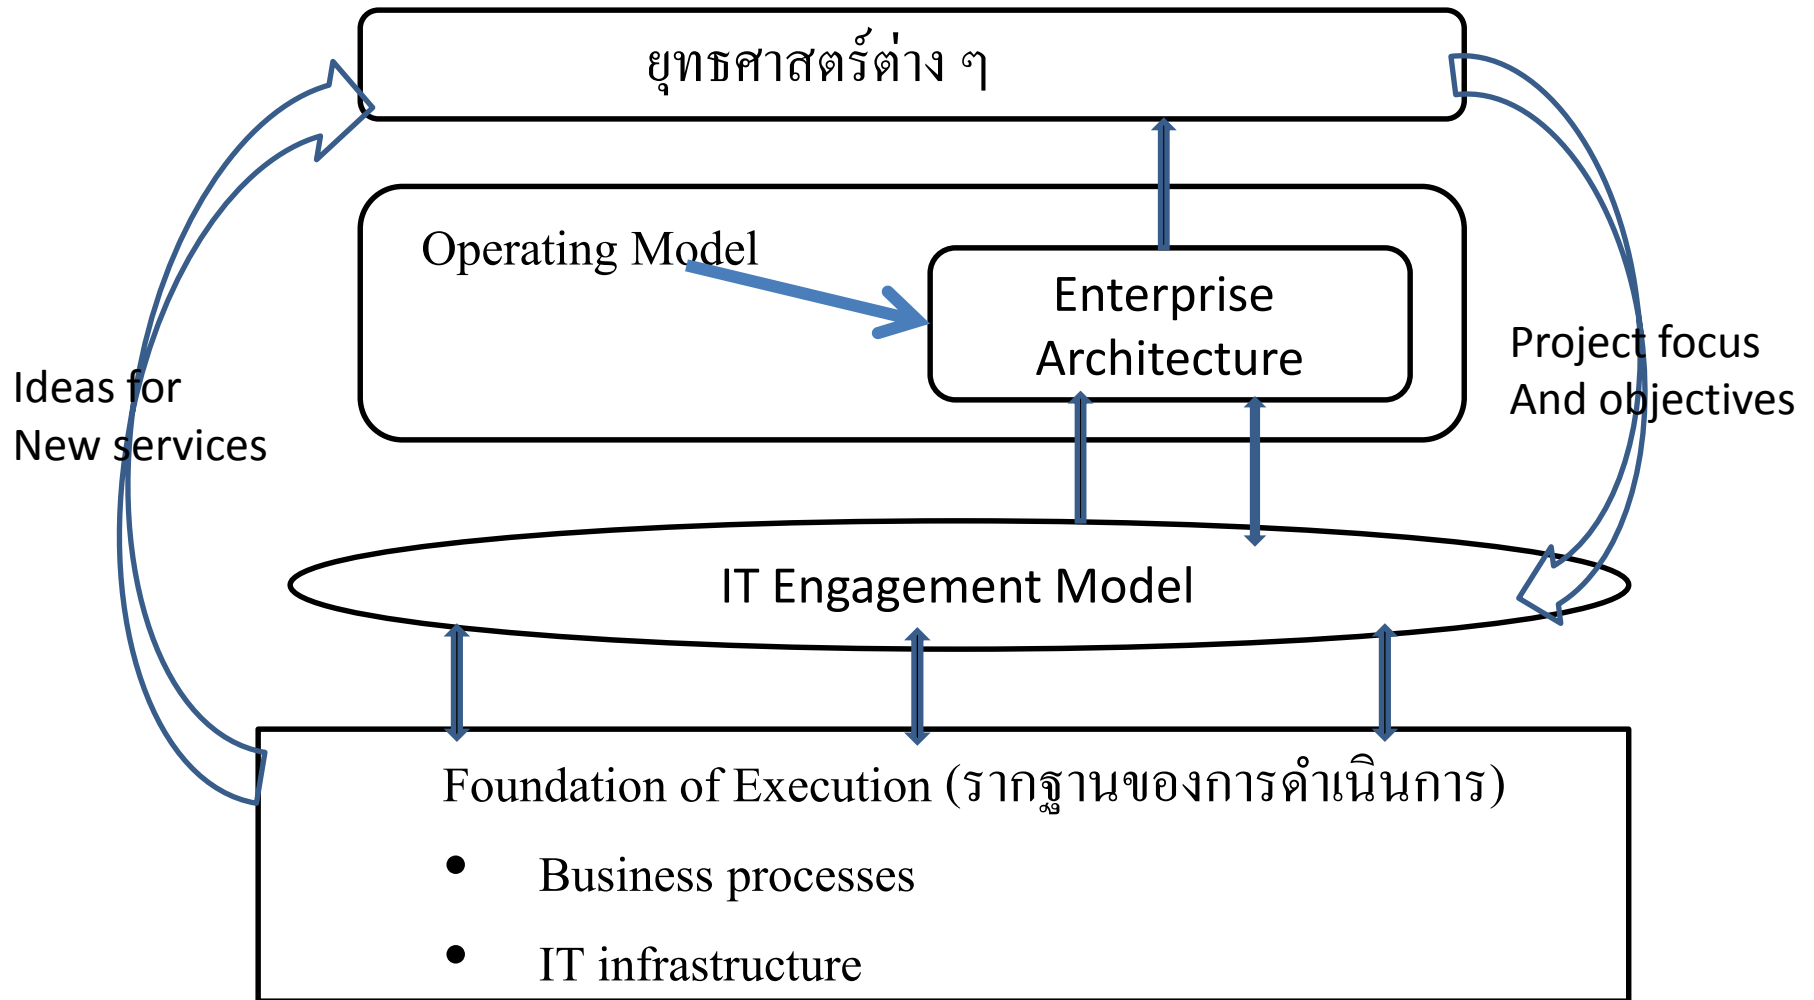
ยุทธศาสตร์ต่าง ๆ

Operating Model

Enterprise Architecture

Ideas for New services

Project focus And objectives

IT Engagement Model

Foundation of Execution (รากฐานของการดำเนินการ)

- Business processes
- IT infrastructure